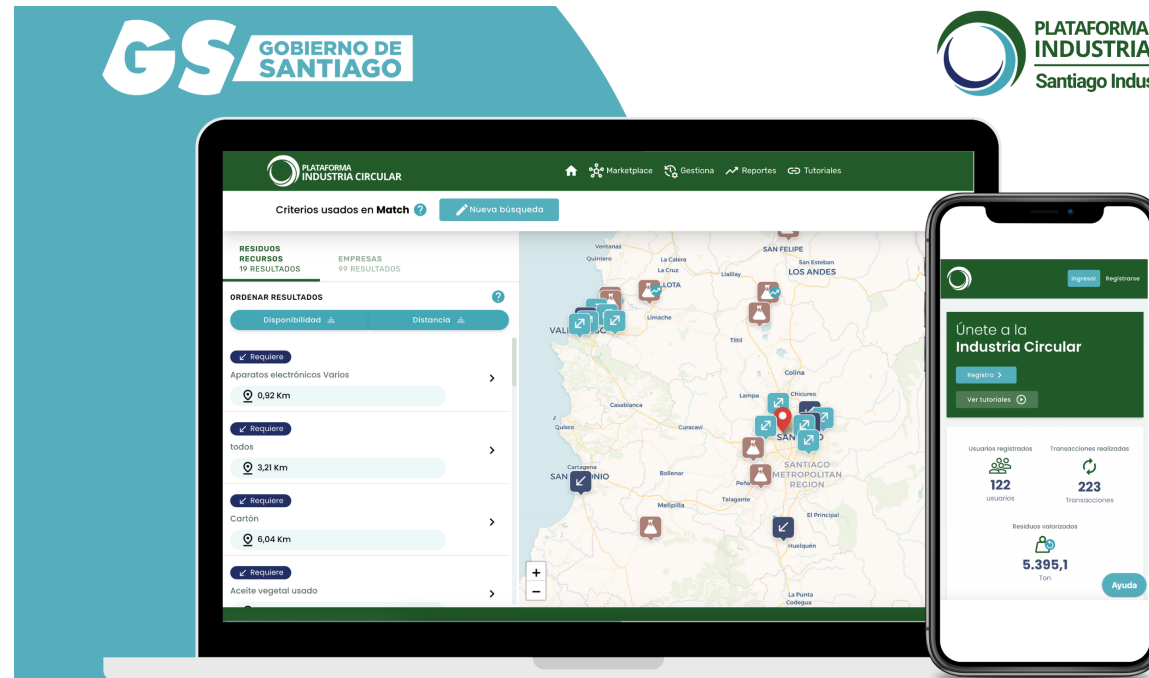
GS GOBIERNO DE SANTIAGO

PLATAFORMA INDUSTRIA Santiago Indus

PLATAFORMA INDUSTRIA CIRCULAR

Marketplace Gestiona Reportes Tutoriales

Criterios usados en Match ?

Nueva búsqueda

RESIDUOS RECURSOS 19 RESULTADOS

EMPRESAS 99 RESULTADOS

ORDENAR RESULTADOS

Disponibilidad

Distancia

Requiere

Aparatos electrónicos Varios

0,92 Km

Requiere

todos

3,21 Km

Requiere

Cartón

6,04 Km

Requiere

Aceite vegetal usado

Ventanas
Quintero
La Cruz
La Calera
Llaillay
SAN FELIPE
San Esteban
LOS ANDES
LLOTA
VALI
Limache
Tiltil
Colina
Lampa
Chicureo
Casablanca
Quisco
Curacaví
SAN
Cartagena
SAN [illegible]NIO
Bollenar
SANTIAGO METROPOLITAN REGION
Talagante
Melipilla
El Principal
Huelquén
La Punta
Codegua

+
−

Ingresar
Registrarse

Únete a la
Industria Circular

Registro

Ver tutoriales

Usuarios registrados
122
usuarios

Transacciones realizadas
223
Transacciones

Residuos valorizados
5.395,1
Ton

Ayuda